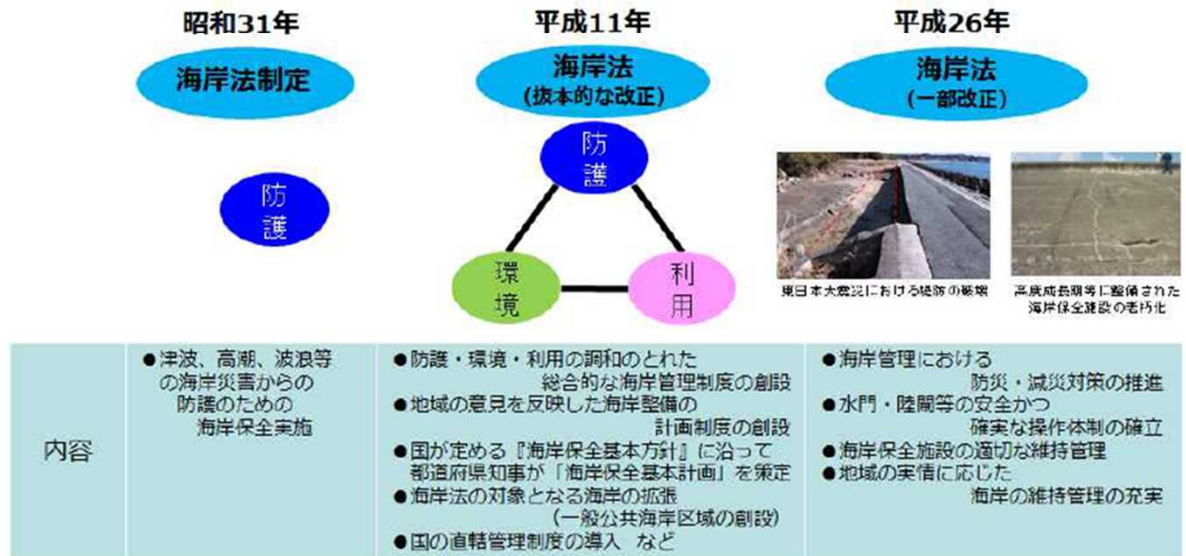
昭和31年

海岸法制定

防護

平成11年

海岸法
(抜本的な改正)

防護

環境

利用

平成26年

海岸法
(一部改正)

東日本大震災における堤防の破壊

高度成長期等に整備された海岸保全施設の老朽化

| 内容 | ●津波、高潮、波浪等の海岸災害からの防護のための海岸保全実施 | ●防護・環境・利用の調和のとれた総合的な海岸管理制度の創設<br>●地域の意見を反映した海岸整備の計画制度の創設<br>●国が定める『海岸保全基本方針』に沿って都道府県知事が「海岸保全基本計画」を策定<br>●海岸法の対象となる海岸の拡張（一般公共海岸区域の創設）<br>●国の直轄管理制度の導入　など | ●海岸管理における防災・減災対策の推進<br>●水門・陸閘等の安全かつ確実な操作体制の確立<br>●海岸保全施設の適切な維持管理<br>●地域の実情に応じた海岸の維持管理の充実 |